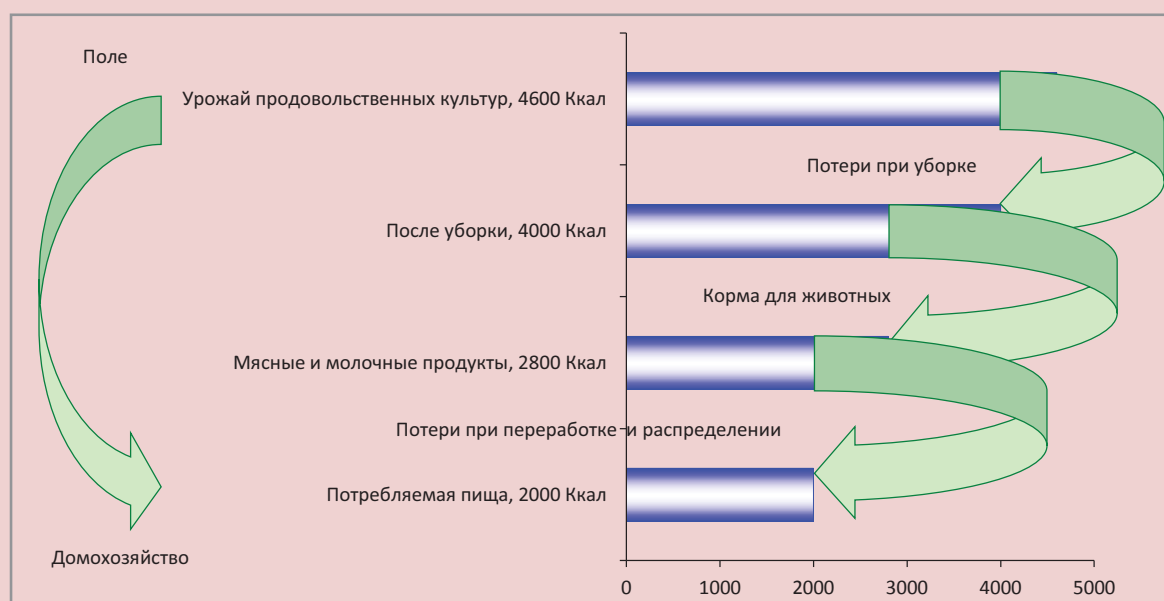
Поле

Урожай продовольственных культур, 4600 Ккал

Потери при уборке

После уборки, 4000 Ккал

Корма для животных

Мясные и молочные продукты, 2800 Ккал

Потери при переработке и распределении

Потребляемая пища, 2000 Ккал

Домохозяйство

0 1000 2000 3000 4000 5000